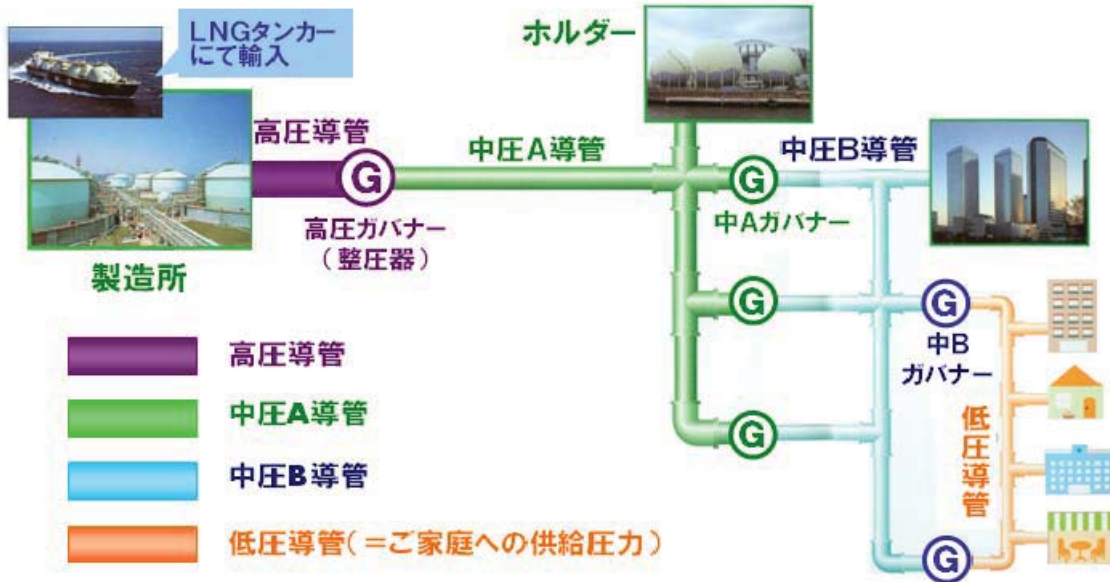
LNGタンカーにて輸入

ホルダー

高圧導管

G

中圧A導管

G

中圧B導管

高圧ガバナー
（整圧器）

中Aガバナー

製造所

G

G

中B
ガバナー

高圧導管

中圧A導管

G

低圧導管

中圧B導管

低圧導管（＝ご家庭への供給圧力）

G